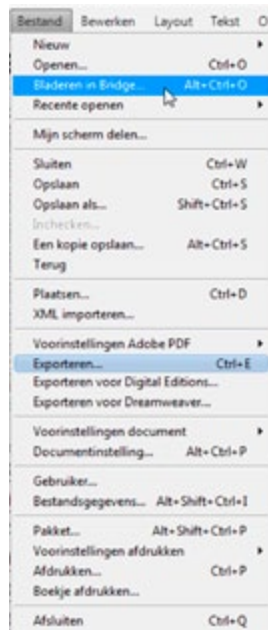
Bestand Bewerken Layout Tekst O

Nieuw
Openen... Ctrl+O
Bladeren in Bridge... Alt+Ctrl+O
Recente openen

Mijn scherm delen...

Sluiten Ctrl+W
Opslaan Ctrl+S
Opslaan als... Shift+Ctrl+S
Inchecken...
Een kopie opslaan... Alt+Ctrl+S
Terug

Plaatsen... Ctrl+D
XML importeren...

Voorinstellingen Adobe PDF
Exporteren... Ctrl+E
Exporteren voor Digital Editions...
Exporteren voor Dreamweaver...

Voorinstellingen document
Documentinstelling... Alt+Ctrl+P

Gebruiker...
Bestandsgegevens... Alt+Shift+Ctrl+I

Pakket... Alt+Shift+Ctrl+P
Voorinstellingen afdrukken
Afdrukken... Ctrl+P
Boekje afdrukken...

Afsluiten Ctrl+Q